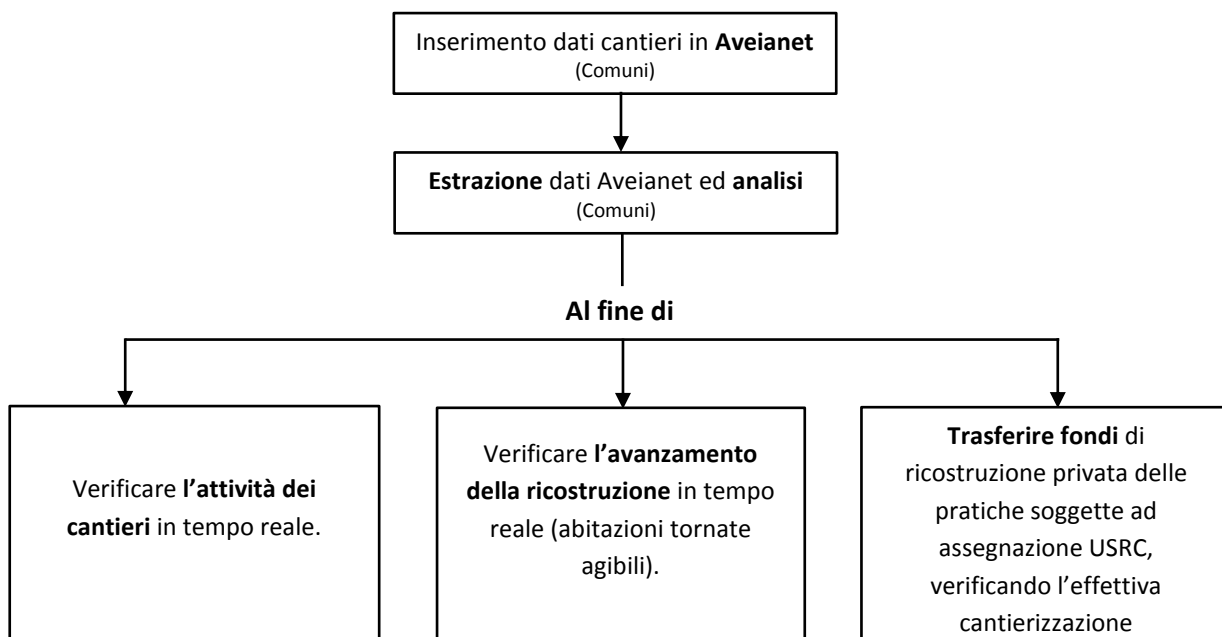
Inserimento dati cantieri in Aveianet
(Comuni)

Estrazione dati Aveianet ed analisi
(Comuni)

Al fine di

Verificare l'attività dei cantieri in tempo reale.

Verificare l'avanzamento della ricostruzione in tempo reale (abitazioni tornate agibili).

Trasferire fondi di ricostruzione privata delle pratiche soggette ad assegnazione USRC, verificando l'effettiva cantierizzazione